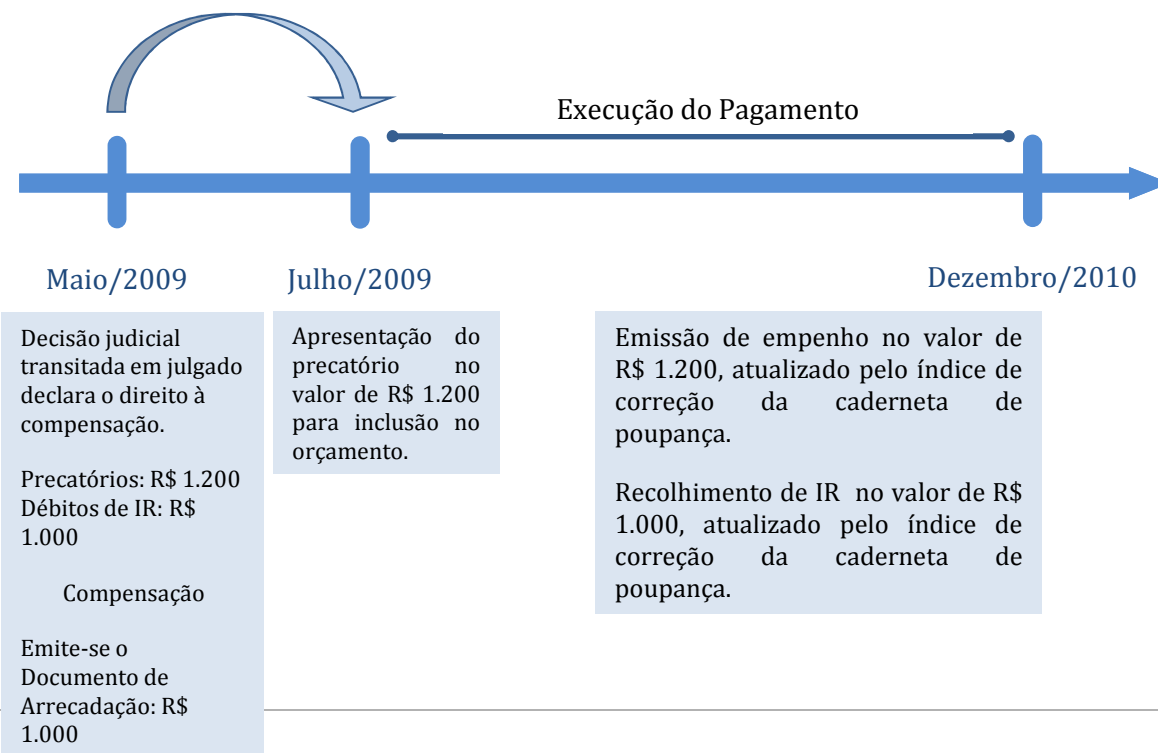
Execução do Pagamento

Maio/2009

Julho/2009

Dezembro/2010

Decisão judicial transitada em julgado declara o direito à compensação.

Precatórios: R$ 1.200
Débitos de IR: R$ 1.000

Compensação

Emite-se o Documento de Arrecadação: R$ 1.000

Apresentação do precatório no valor de R$ 1.200 para inclusão no orçamento.

Emissão de empenho no valor de R$ 1.200, atualizado pelo índice de correção da caderneta de poupança.

Recolhimento de IR no valor de R$ 1.000, atualizado pelo índice de correção da caderneta de poupança.